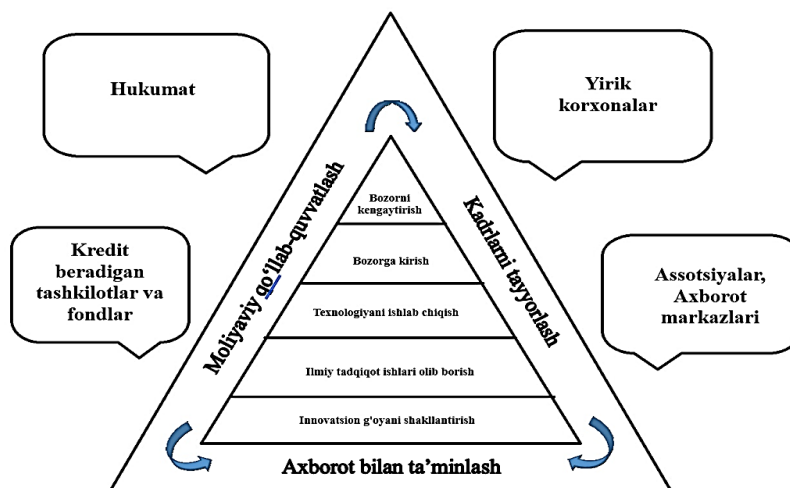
Hukumat

Yirik korxonalar

Kredit beradigan tashkilotlar va fondlar

Assotsiyalar, Axborot markazlari

Moliyaviy qo'llab-quvvatlash

Kadrlarni tayyorlash

Bozorni kengaytirish

Bozorga kirish

Texnologiyani ishlab chiqish

Ilmiy tadqiqot ishlari olib borish

Innovatsion g'oyani shakllantirish

Axborot bilan ta'minlash